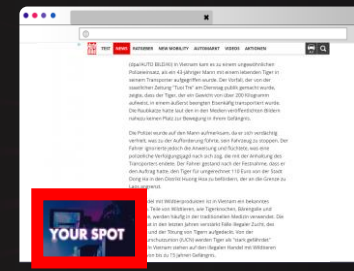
TEST NEWS RATGEBER NEW MOBILITY AUTOMARKT VIDEOS AKTIONEN

(dpa/AUTO BILD/KI) In Vietnam kam es zu einem ungewöhnlichen Polizeieinsatz, als ein 43-jähriger Mann mit einem lebenden Tiger in seinem Transporter aufgegriffen wurde. Der Vorfall, der von der staatlichen Zeitung "Tuoi Tre" am Dienstag publik gemacht wurde, zeigte, dass der Tiger, der ein Gewicht von über 200 Kilogramm aufwies, in einem äußerst beengten Eisenkäfig transportiert wurde. Die Raubkatze hatte laut den in den Medien veröffentlichten Bildern nahezu keinen Platz zur Bewegung in ihrem Gefängnis.

Die Polizei wurde auf den Mann aufmerksam, da er sich verdächtig verhielt, was zu der Aufforderung führte, sein Fahrzeug zu stoppen. Der Fahrer ignorierte jedoch die Anweisung und flüchtete, was eine polizeiliche Verfolgungsjagd nach sich zog, die mit der Anhaltung des Transporters endete. Der Fahrer gestand nach der Festnahme, dass er den Auftrag hatte, den Tiger für umgerechnet 110 Euro von der Stadt Dong Ha in den Distrikt Huong Hoa zu befördern, der an die Grenze zu Laos angrenzt.

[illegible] mit Wildtierprodukten ist in Vietnam ein bekanntes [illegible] Teile von Wildtieren, wie Tigerknochen, Bärengalle und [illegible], werden häufig in der traditionellen Medizin verwendet. Die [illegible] in den letzten Jahren verstärkt Fälle illegaler Zucht, des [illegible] und der Tötung von Tigern aufgedeckt. Von der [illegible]chutzunion (IUCN) werden Tiger als "stark gefährdet" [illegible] in Vietnam stehen auf den illegalen Handel mit Wildtieren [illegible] bis zu 15 Jahren Gefängnis.

YOUR SPOT